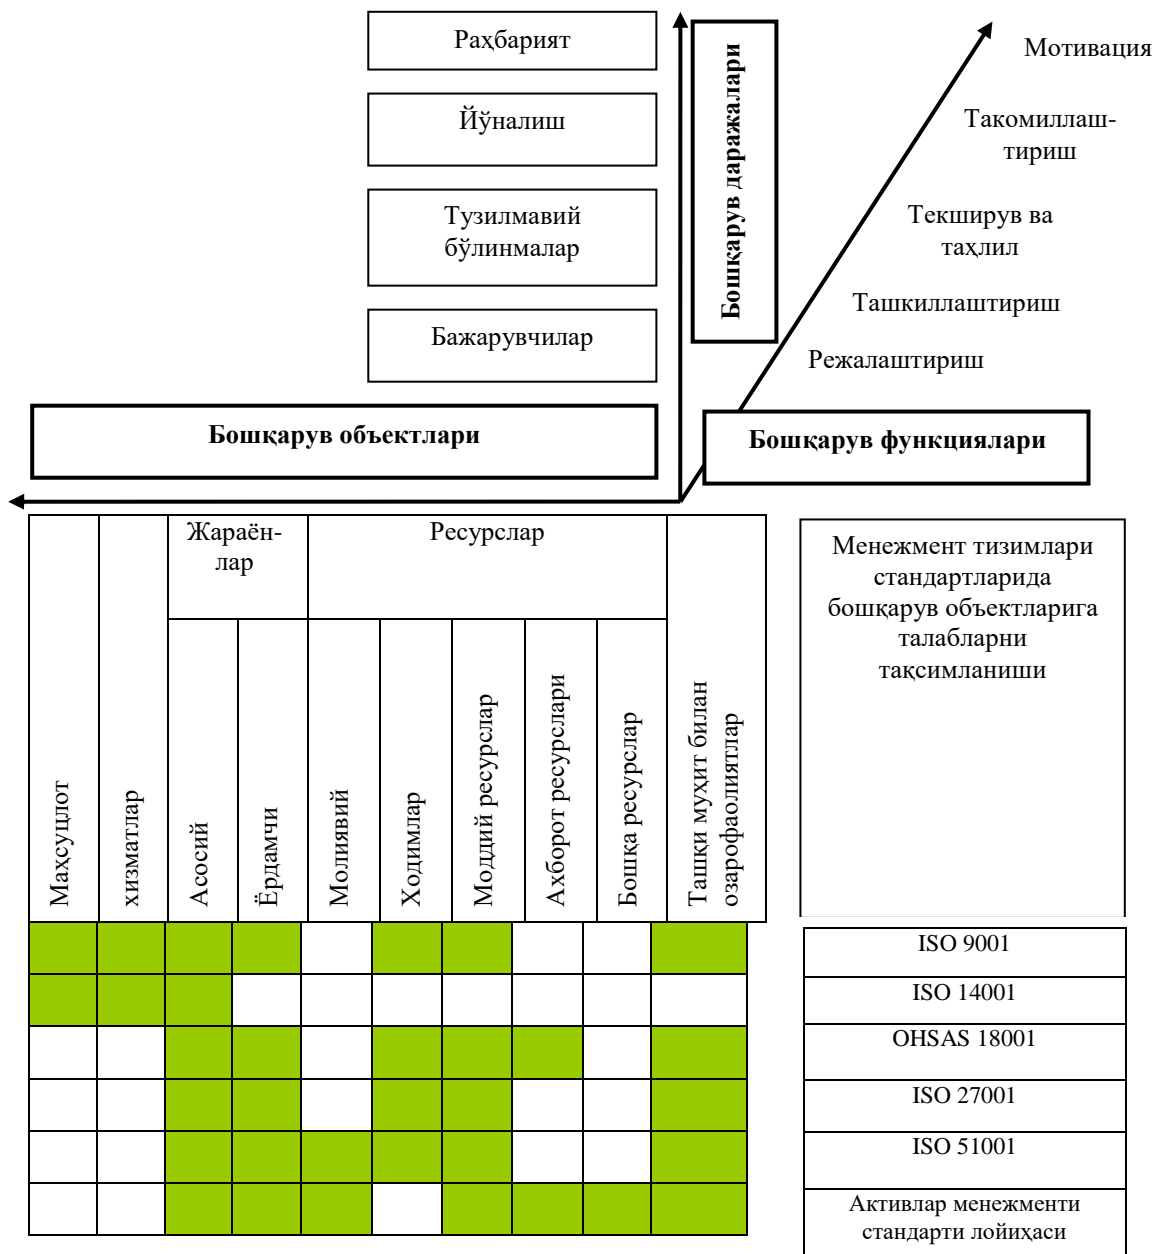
Раҳбарият

Йўналиш

Тузилмавий бўлинмалар

Бажарувчилар

Бошқарув даражалари

Мотивация

Такомиллаштириш

Текширув ва таҳлил

Ташкиллаштириш

Режалаштириш

Бошқарув объектлари

Бошқарув функциялари

| Маҳсулот | хизматлар | Жараёнлар: Асосий | Жараёнлар: Ёрдамчи | Ресурслар: Молиявий | Ресурслар: Ходимлар | Ресурслар: Моддий ресурслар | Ресурслар: Ахборот ресурслари | Ресурслар: Бошқа ресурслар | Ташқи муҳит билан озарофаолиятлар |
|---|---|---|---|---|---|---|---|---|---|

Менежмент тизимлари стандартларида бошқарув объектларига талабларни тақсимланиши

ISO 9001

ISO 14001

OHSAS 18001

ISO 27001

ISO 51001

Активлар менежменти стандарти лойиҳаси